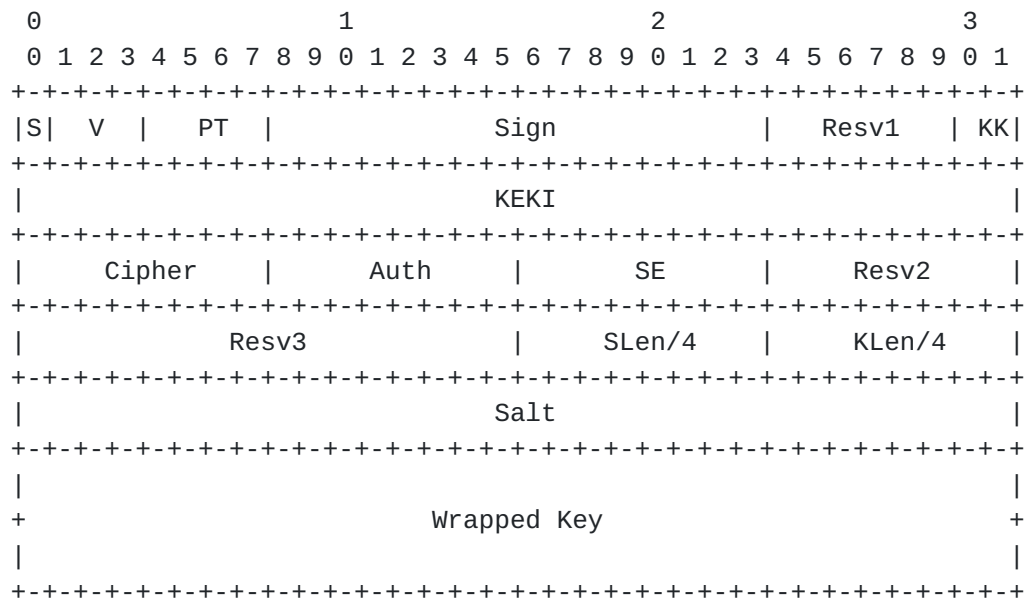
```
 0                   1                   2                   3
 0 1 2 3 4 5 6 7 8 9 0 1 2 3 4 5 6 7 8 9 0 1 2 3 4 5 6 7 8 9 0 1
+-+-+-+-+-+-+-+-+-+-+-+-+-+-+-+-+-+-+-+-+-+-+-+-+-+-+-+-+-+-+-+-+
|S|  V  |   PT  |              Sign             |   Resv1   | KK|
+-+-+-+-+-+-+-+-+-+-+-+-+-+-+-+-+-+-+-+-+-+-+-+-+-+-+-+-+-+-+-+-+
|                              KEKI                             |
+-+-+-+-+-+-+-+-+-+-+-+-+-+-+-+-+-+-+-+-+-+-+-+-+-+-+-+-+-+-+-+-+
|     Cipher    |      Auth     |       SE      |     Resv2     |
+-+-+-+-+-+-+-+-+-+-+-+-+-+-+-+-+-+-+-+-+-+-+-+-+-+-+-+-+-+-+-+-+
|             Resv3             |     SLen/4    |     KLen/4    |
+-+-+-+-+-+-+-+-+-+-+-+-+-+-+-+-+-+-+-+-+-+-+-+-+-+-+-+-+-+-+-+-+
|                              Salt                             |
+-+-+-+-+-+-+-+-+-+-+-+-+-+-+-+-+-+-+-+-+-+-+-+-+-+-+-+-+-+-+-+-+
|                                                               |
+                          Wrapped Key                          +
|                                                               |
+-+-+-+-+-+-+-+-+-+-+-+-+-+-+-+-+-+-+-+-+-+-+-+-+-+-+-+-+-+-+-+-+
```